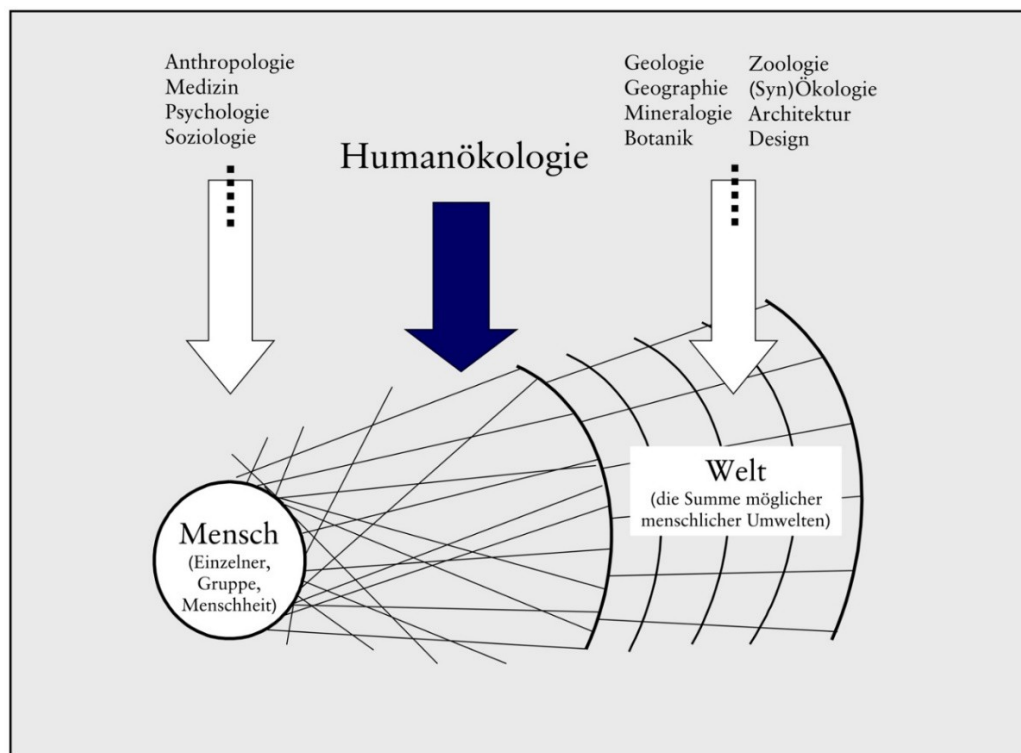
Anthropologie
Medizin
Psychologie
Soziologie

Humanökologie

Geologie
Geographie
Mineralogie
Botanik

Zoologie
(Syn)Ökologie
Architektur
Design

Mensch
(Einzelner,
Gruppe,
Menschheit)

Welt
(die Summe möglicher menschlicher Umwelten)